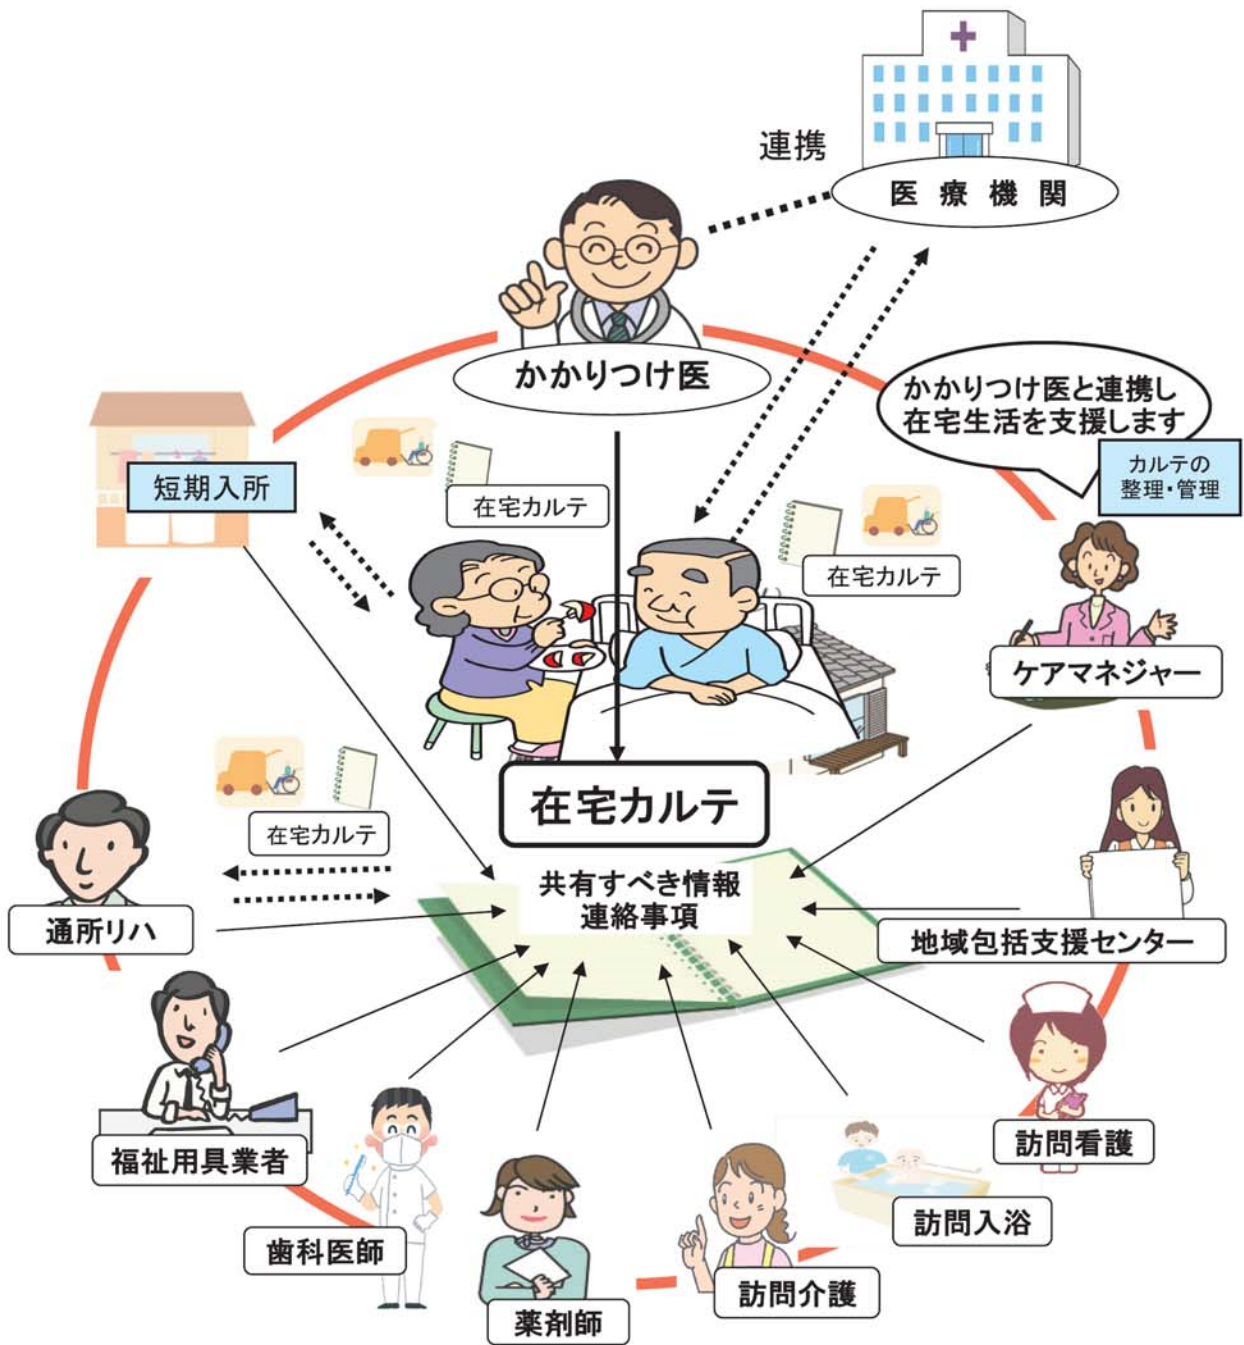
連携

医療機関

かかりつけ医

かかりつけ医と連携し
在宅生活を支援します

カルテの
整理・管理

短期入所

在宅カルテ

在宅カルテ

ケアマネジャー

在宅カルテ

在宅カルテ

通所リハ

共有すべき情報
連絡事項

地域包括支援センター

福祉用具業者

訪問看護

歯科医師

訪問入浴

薬剤師

訪問介護